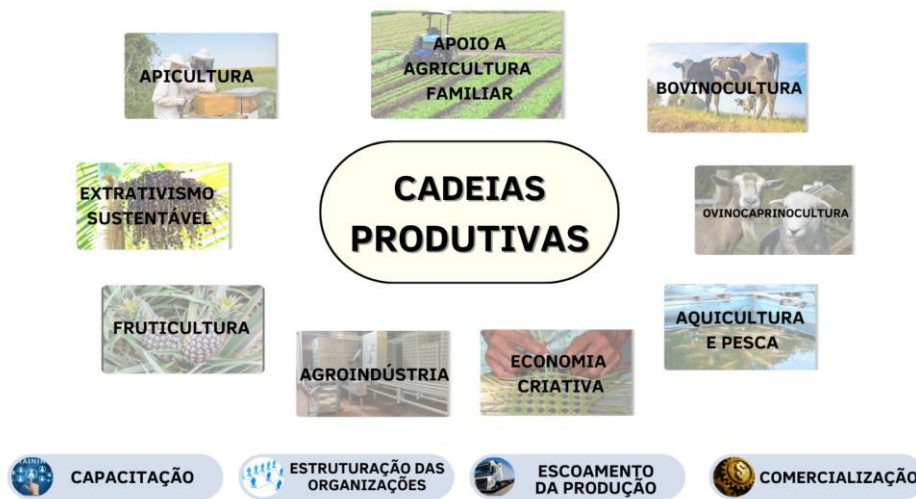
APOIO A AGRICULTURA FAMILIAR

APICULTURA

BOVINOCULTURA

EXTRATIVISMO SUSTENTÁVEL

CADEIAS PRODUTIVAS

OVINOCAPRINOCULTURA

FRUTICULTURA

AQUICULTURA E PESCA

AGROINDÚSTRIA

ECONOMIA CRIATIVA

CAPACITAÇÃO

ESTRUTURAÇÃO DAS ORGANIZAÇÕES

ESCOAMENTO DA PRODUÇÃO

COMERCIALIZAÇÃO